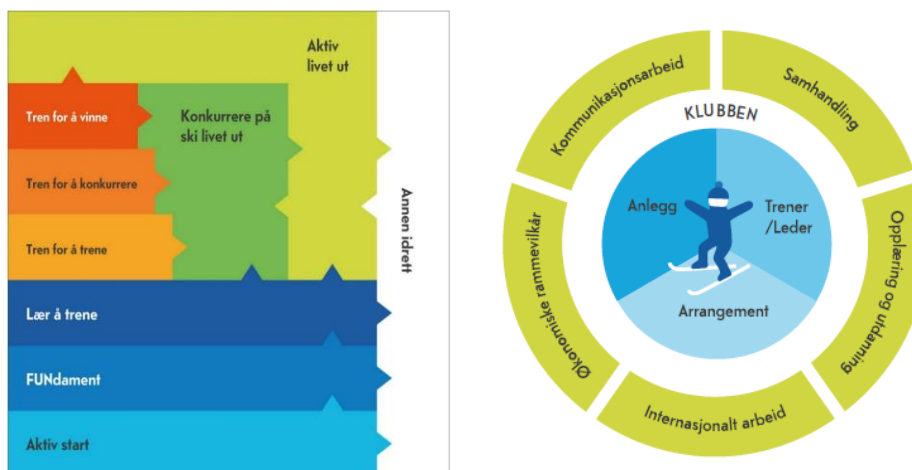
Aktiv livet ut

Tren for å vinne

Konkurrere på ski livet ut

Tren for å konkurrere

Tren for å trene

Annen idrett

Lær å trene

FUNdament

Aktiv start

Kommunikasjonsarbeid

Samhandling

KLUBBEN

Anlegg

Trener /Leder

Arrangement

Økonomiske rammevilkår

Opplæring og utdanning

Internasjonalt arbeid